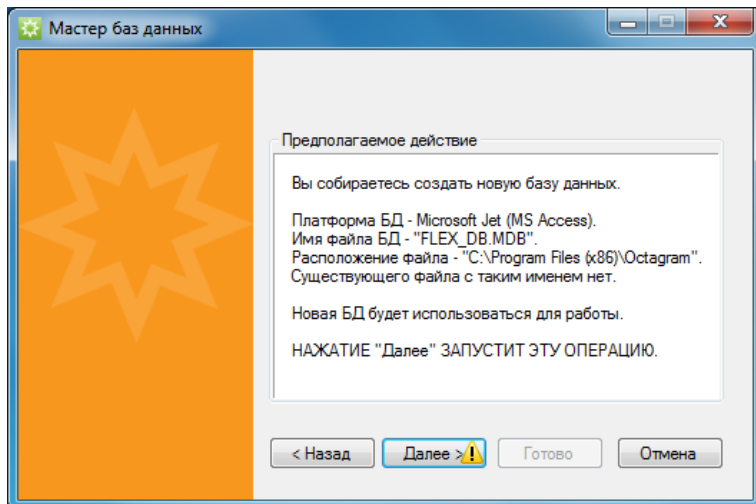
Мастер баз данных

Предполагаемое действие

Вы собираетесь создать новую базу данных.

Платформа БД - Microsoft Jet (MS Access).
Имя файла БД - "FLEX_DB.MDB".
Расположение файла - "C:\Program Files (x86)\Octagram".
Существующего файла с таким именем нет.

Новая БД будет использоваться для работы.

НАЖАТИЕ "Далее" ЗАПУСТИТ ЭТУ ОПЕРАЦИЮ.

< Назад
Далее >
Готово
Отмена